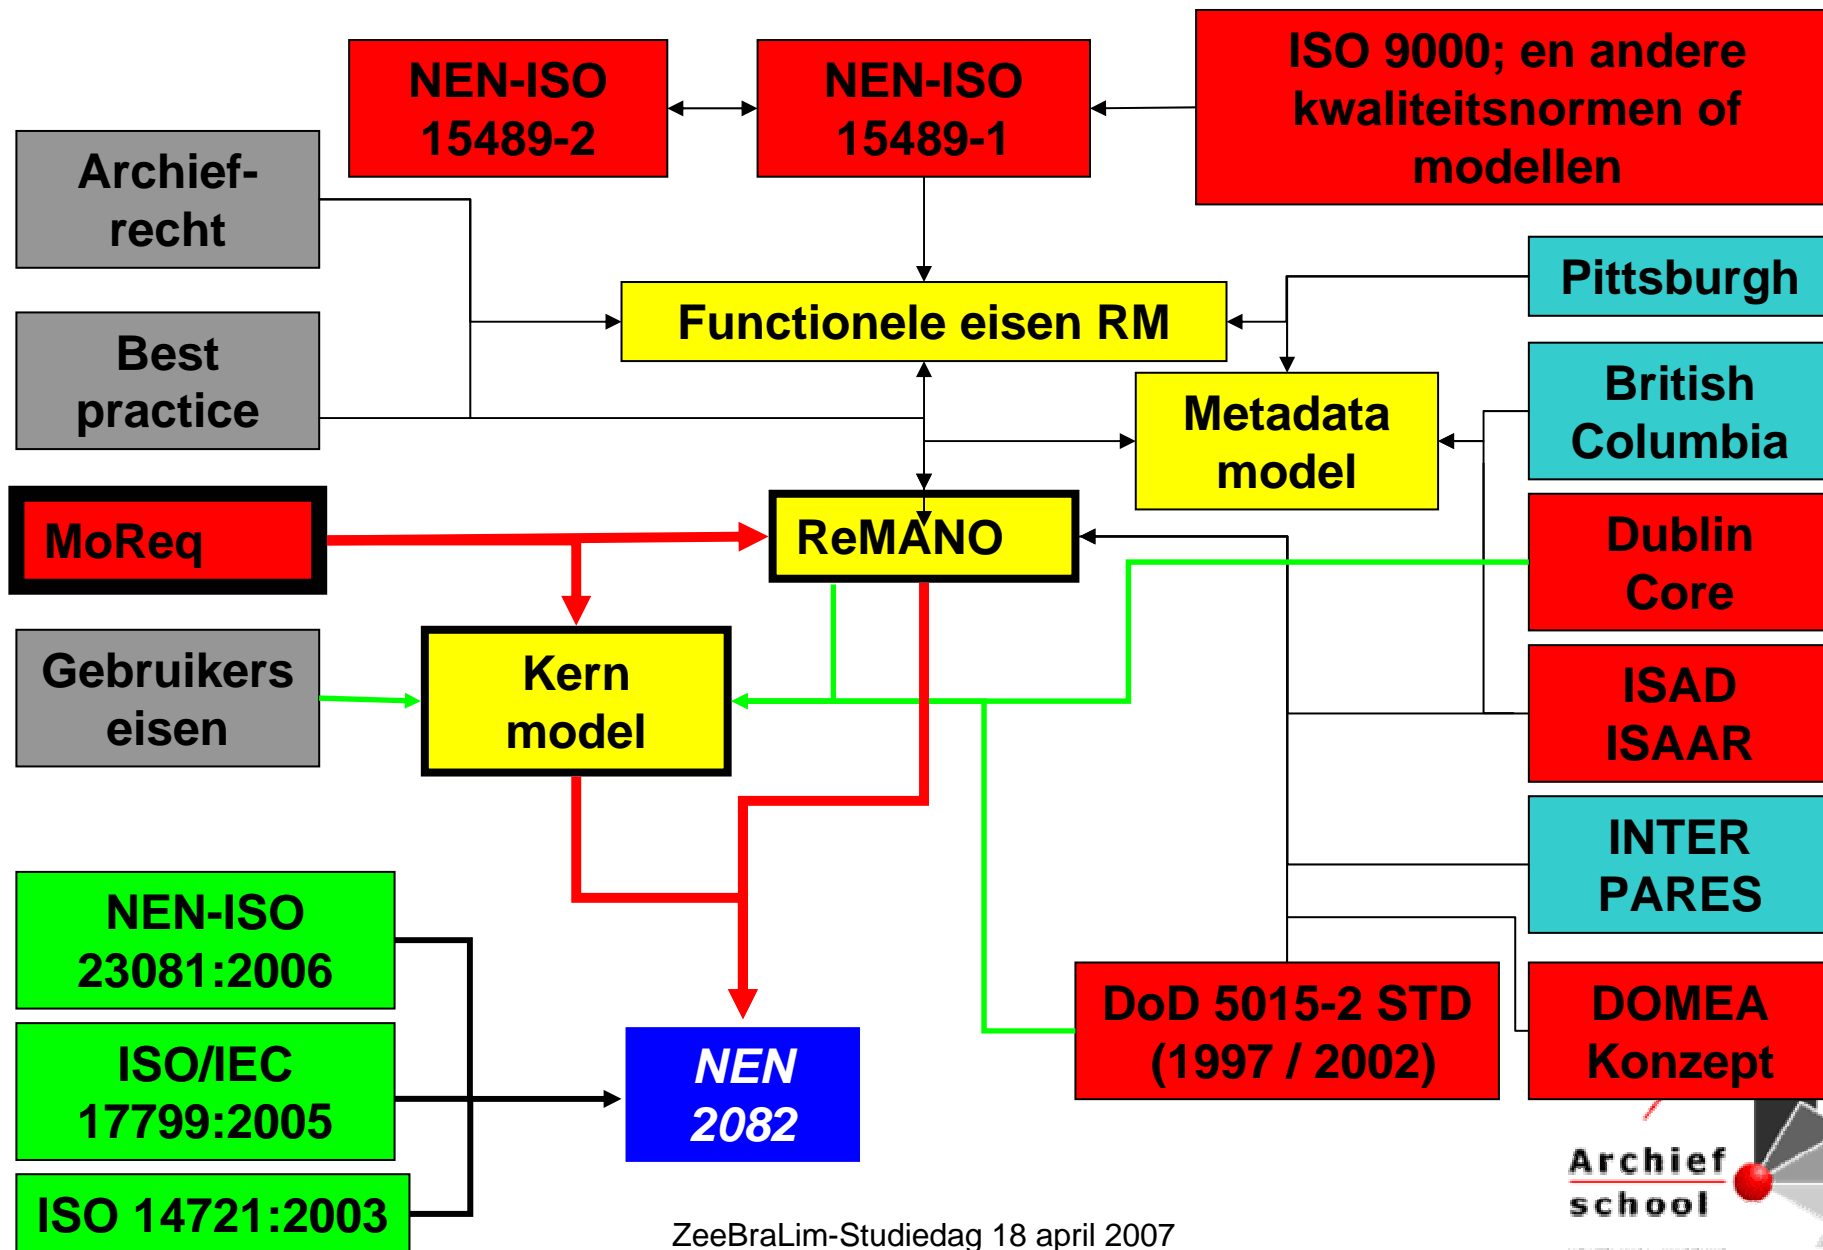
NEN-ISO 15489-2

NEN-ISO 15489-1

ISO 9000; en andere kwaliteitsnormen of modellen

Archief-recht

Best practice

Functionele eisen RM

Pittsburgh

Metadata model

British Columbia

MoReq

ReMANO

Dublin Core

Gebruikers eisen

Kern model

ISAD ISAAR

INTER PARES

NEN-ISO 23081:2006

ISO/IEC 17799:2005

ISO 14721:2003

NEN 2082

DoD 5015-2 STD (1997 / 2002)

DOMEA Konzept

Archief school

ZeeBraLim-Studiedag 18 april 2007